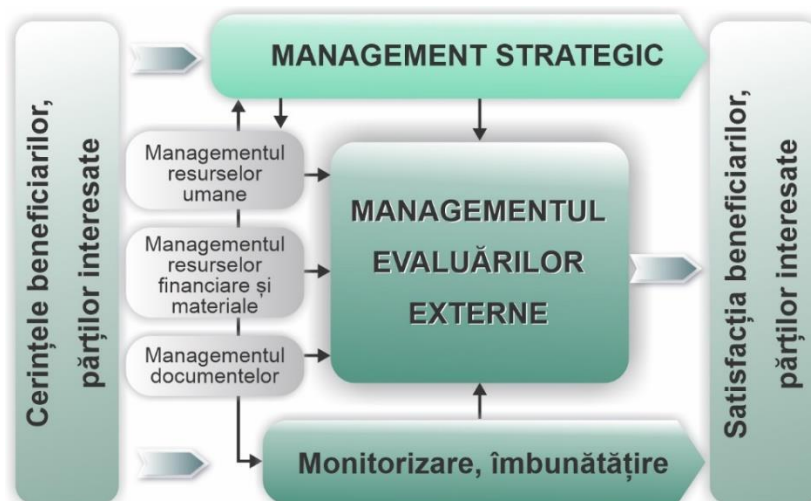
Cerințele beneficiarilor, părților interesate

MANAGEMENT STRATEGIC

Managementul resurselor umane

Managementul resurselor financiare și materiale

Managementul documentelor

MANAGEMENTUL EVALUĂRILOR EXTERNE

Monitorizare, îmbunătățire

Satisfacția beneficiarilor, părților interesate